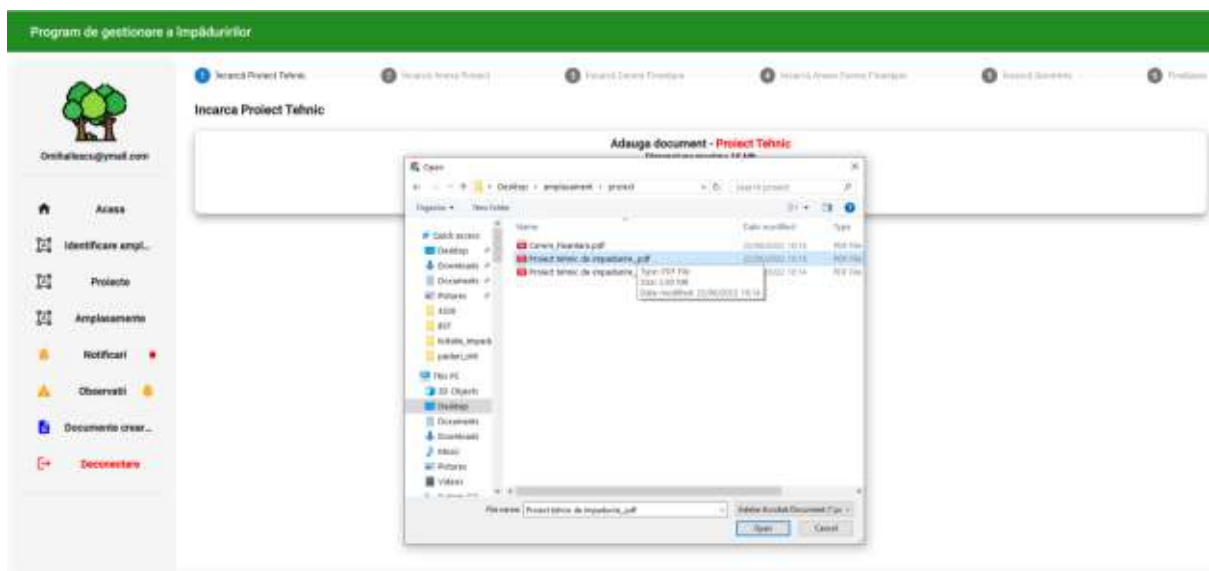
Program de gestionare a împăduririlor

1 Incarca Proiect Tehnic
2 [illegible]
3 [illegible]
4 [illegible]
5 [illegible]
6 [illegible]

Incarca Proiect Tehnic

Omihailescu@ymail.com

Acasa
Identificare ampl...
Proiecte
Amplasamente
Notificari
Observatii
Documente crear...
Deconectare

Adauga document - Proiect Tehnic
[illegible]

Open
Desktop › amplasament › proiect
Search proiect
Organize ▾ New folder
Quick access
Desktop
Downloads
Documents
Pictures
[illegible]
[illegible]
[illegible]
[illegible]
This PC
3D Objects
Desktop
Documents
Downloads
Music
Pictures
Videos
Name
Date modified
Type
Cereri_finantare.pdf
Proiect tehnic de impadurire_.pdf
Proiect tehnic de impadurire_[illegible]
Type: PDF File
Size: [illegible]
Date modified: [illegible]
File name: Proiect tehnic de impadurire_.pdf
Adobe Acrobat Document (*.pdf)
Open
Cancel